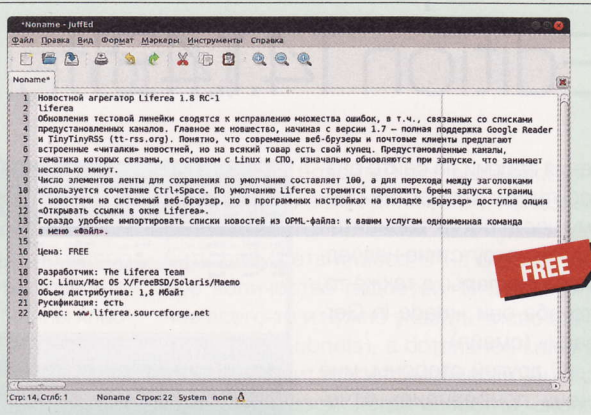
*Noname - JuffEd

Файл Правка Вид Формат Маркеры Инструменты Справка

Noname*

1 Новостной агрегатор Liferea 1.8 RC-1
2 liferea
3 Обновления тестовой линейки сводятся к исправлению множества ошибок, в т.ч., связанных со списками
4 предустановленных каналов. Главное же нововестство, начиная с версии 1.7 — полная поддержка Google Reader
5 и TinyTinyRSS (tt-rss.org). Понятно, что современные веб-брузеры и почтовые клиенты предлагают
6 встроенные «читалки» новостей, но на всякий товар есть свой купец. Предустановленные каналы,
7 тематика которых связаны, в основном с Linux и СПО, изначально обновляются при запуске, что занимает
8 несколько минут.
9 Число элементов ленты для сохранения по умолчанию составляет 100, а для перехода между заголовками
10 используется сочетание Ctrl+Space. По умолчанию Liferea стремится переложить бремя запуска страниц
11 с новостями на системный веб-брузер, но в программных настройках на вкладке «Браузер» доступна опция
12 «Открывать ссылки в окне Liferea».
13 Гораздо удобнее импортировать списки новостей из OPML-файла: к вашим услугам одноименная команда
14 в меню «Файл».
15
16 Цена: FREE
17
18 Разработчик: The Liferea Team
19 ОС: Linux/Mac OS X/FreeBSD/Solaris/Maemo
20 Объем дистрибутива: 1,8 Мбайт
21 Русификация: есть
22 Адрес: www.liferea.sourceforge.net

FREE

Стр: 14, Стлб: 1 Noname Строк: 22 System none